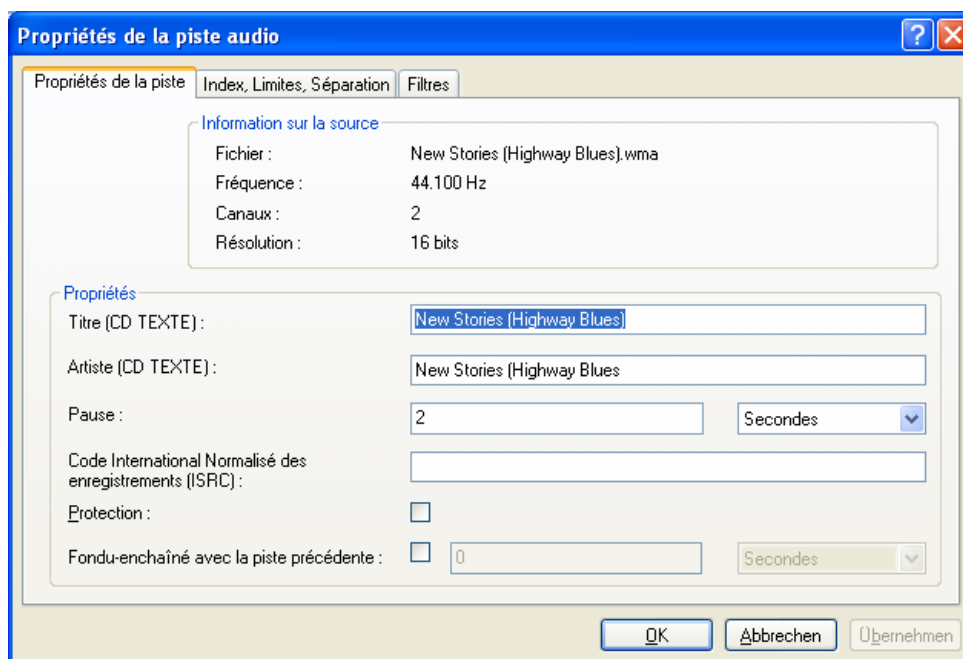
Propriétés de la piste audio

?

Propriétés de la piste | Index, Limites, Séparation | Filtres

Information sur la source

Fichier : New Stories (Highway Blues).wma

Fréquence : 44.100 Hz

Canaux : 2

Résolution : 16 bits

Propriétés

Titre (CD TEXTE) : New Stories (Highway Blues)

Artiste (CD TEXTE) : New Stories (Highway Blues

Pause : 2 Secondes

Code International Normalisé des enregistrements (ISRC) :

Protection :

Fondu-enchaîné avec la piste précédente : 0 Secondes

OK Abbrechen Übernehmen